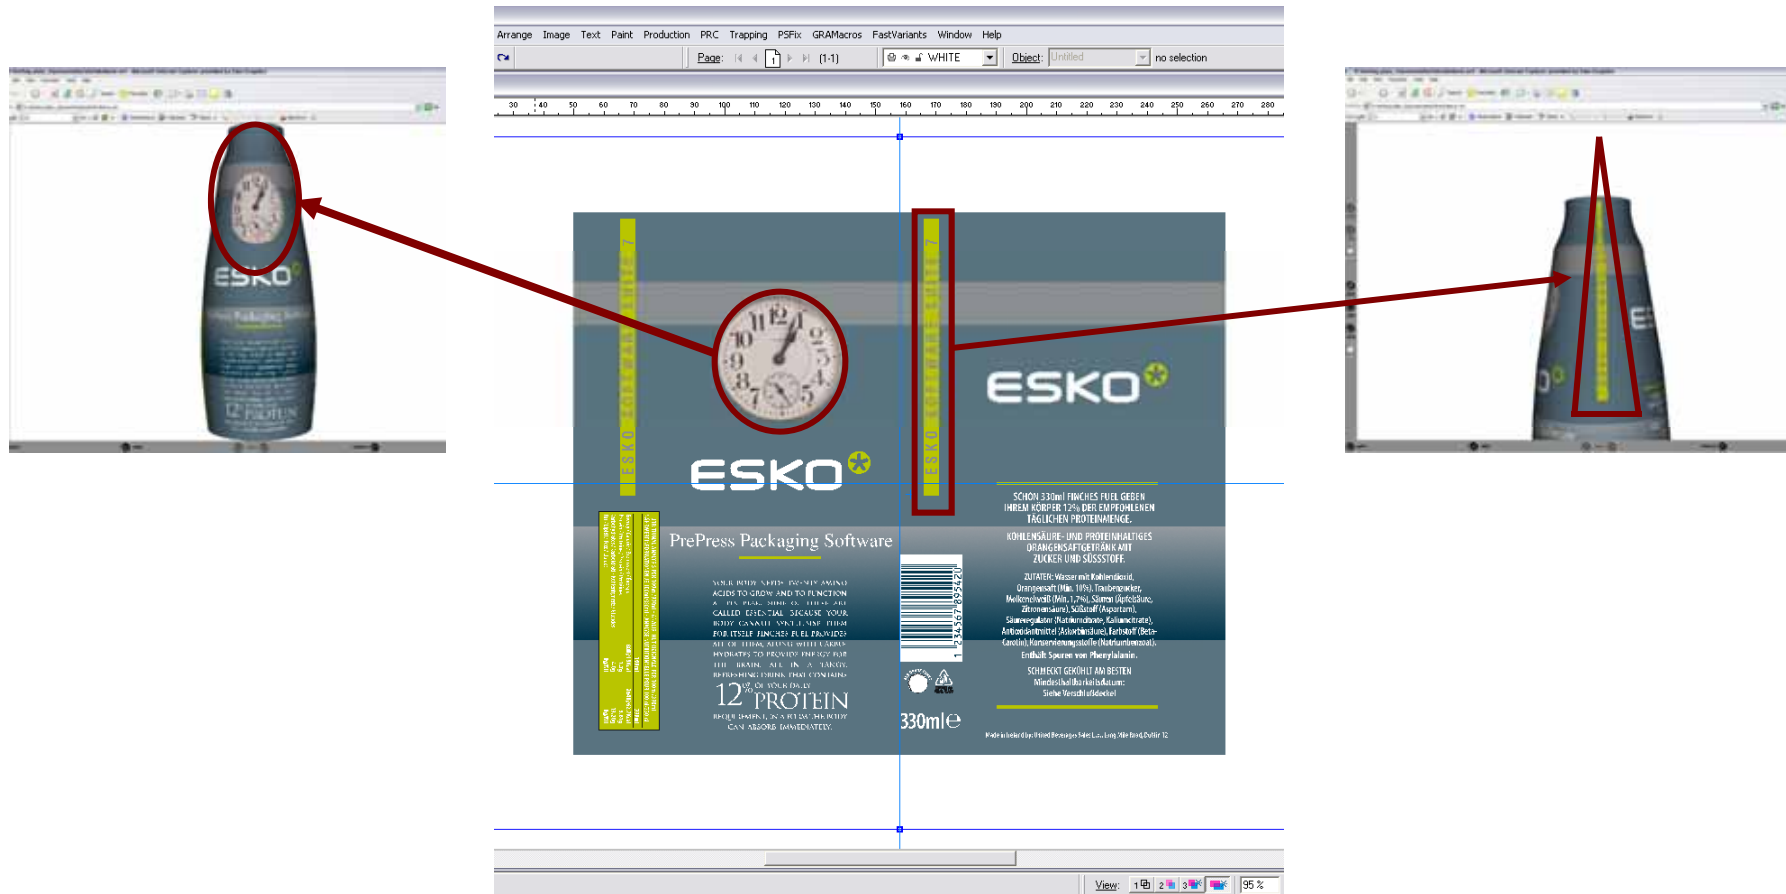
Arrange Image Text Paint Production PRC Trapping PSFix GRAMacros FastVariants Window Help

Page: 1 (1-1) WHITE Object: Untitled no selection

30 40 50 60 70 80 90 100 110 120 130 140 150 160 170 180 190 200 210 220 230 240 250 260 270 280

ESKO

ESKO

ESKO

PrePress Packaging Software

YOUR BODY NEEDS TWENTY AMINO ACIDS TO GROW AND TO FUNCTION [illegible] CALLED ESSENTIAL BECAUSE YOUR BODY CANNOT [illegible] THEM FOR ITSELF. FINCHES FUEL PROVIDES ALL OF THEM, ALONG WITH CARBO-HYDRATES TO PROVIDE ENERGY FOR THE BRAIN, ALL IN A TANGY, REFRESHING DRINK THAT CONTAINS

12% OF YOUR DAILY PROTEIN

REQUIREMENT, IN A FORM THE BODY CAN ABSORB IMMEDIATELY.

1 234567 89542

330ml℮

SCHÖN 330ml FINCHES FUEL GEBEN IHREM KÖRPER 12% DER EMPFOHLENEN TÄGLICHEN PROTEINMENGE.

KOHLENSÄURE- UND PROTEINHALTIGES ORANGENSAFTGETRÄNK MIT ZUCKER UND SÜSSSTOFF.

ZUTATEN: Wasser mit Kohlendioxid, Orangensaft (Min. 10%), Traubenzucker, Molkeneiweiß (Min. 1,7%), Säuren (Apfelsäure, Zitronensäure), Süßstoff (Aspartam), Säureregulator (Natriumcitrate, Kaliumcitrate), Antioxidationsmittel (Ascorbinsäure), Farbstoff (Beta-Carotin), Konservierungsstoffe (Natriumbenzoat). Enthält Spuren von Phenylalanin.

SCHMECKT GEKÜHLT AM BESTEN
Mindesthaltbarkeitsdatum: Siehe Verschlußdeckel

Made in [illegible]

View: 1 2 3 95 %